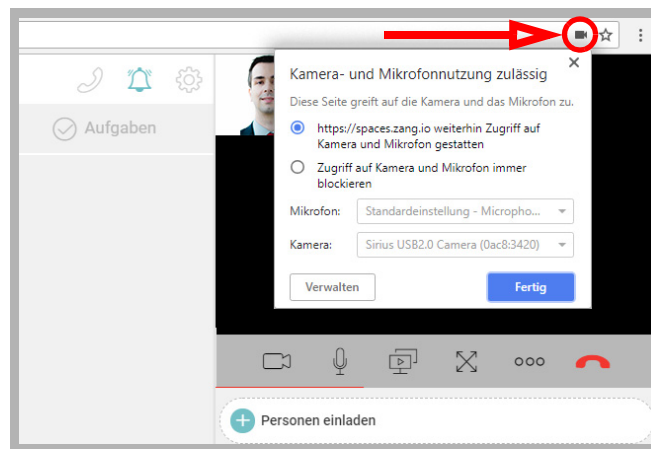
Aufgaben

Kamera- und Mikrofonnutzung zulässig

Diese Seite greift auf die Kamera und das Mikrofon zu.

https://spaces.zang.io weiterhin Zugriff auf Kamera und Mikrofon gestatten

Zugriff auf Kamera und Mikrofon immer blockieren

Mikrofon: Standardeinstellung - Micropho...

Kamera: Sirius USB2.0 Camera (0ac8:3420)

Verwalten

Fertig

Personen einladen